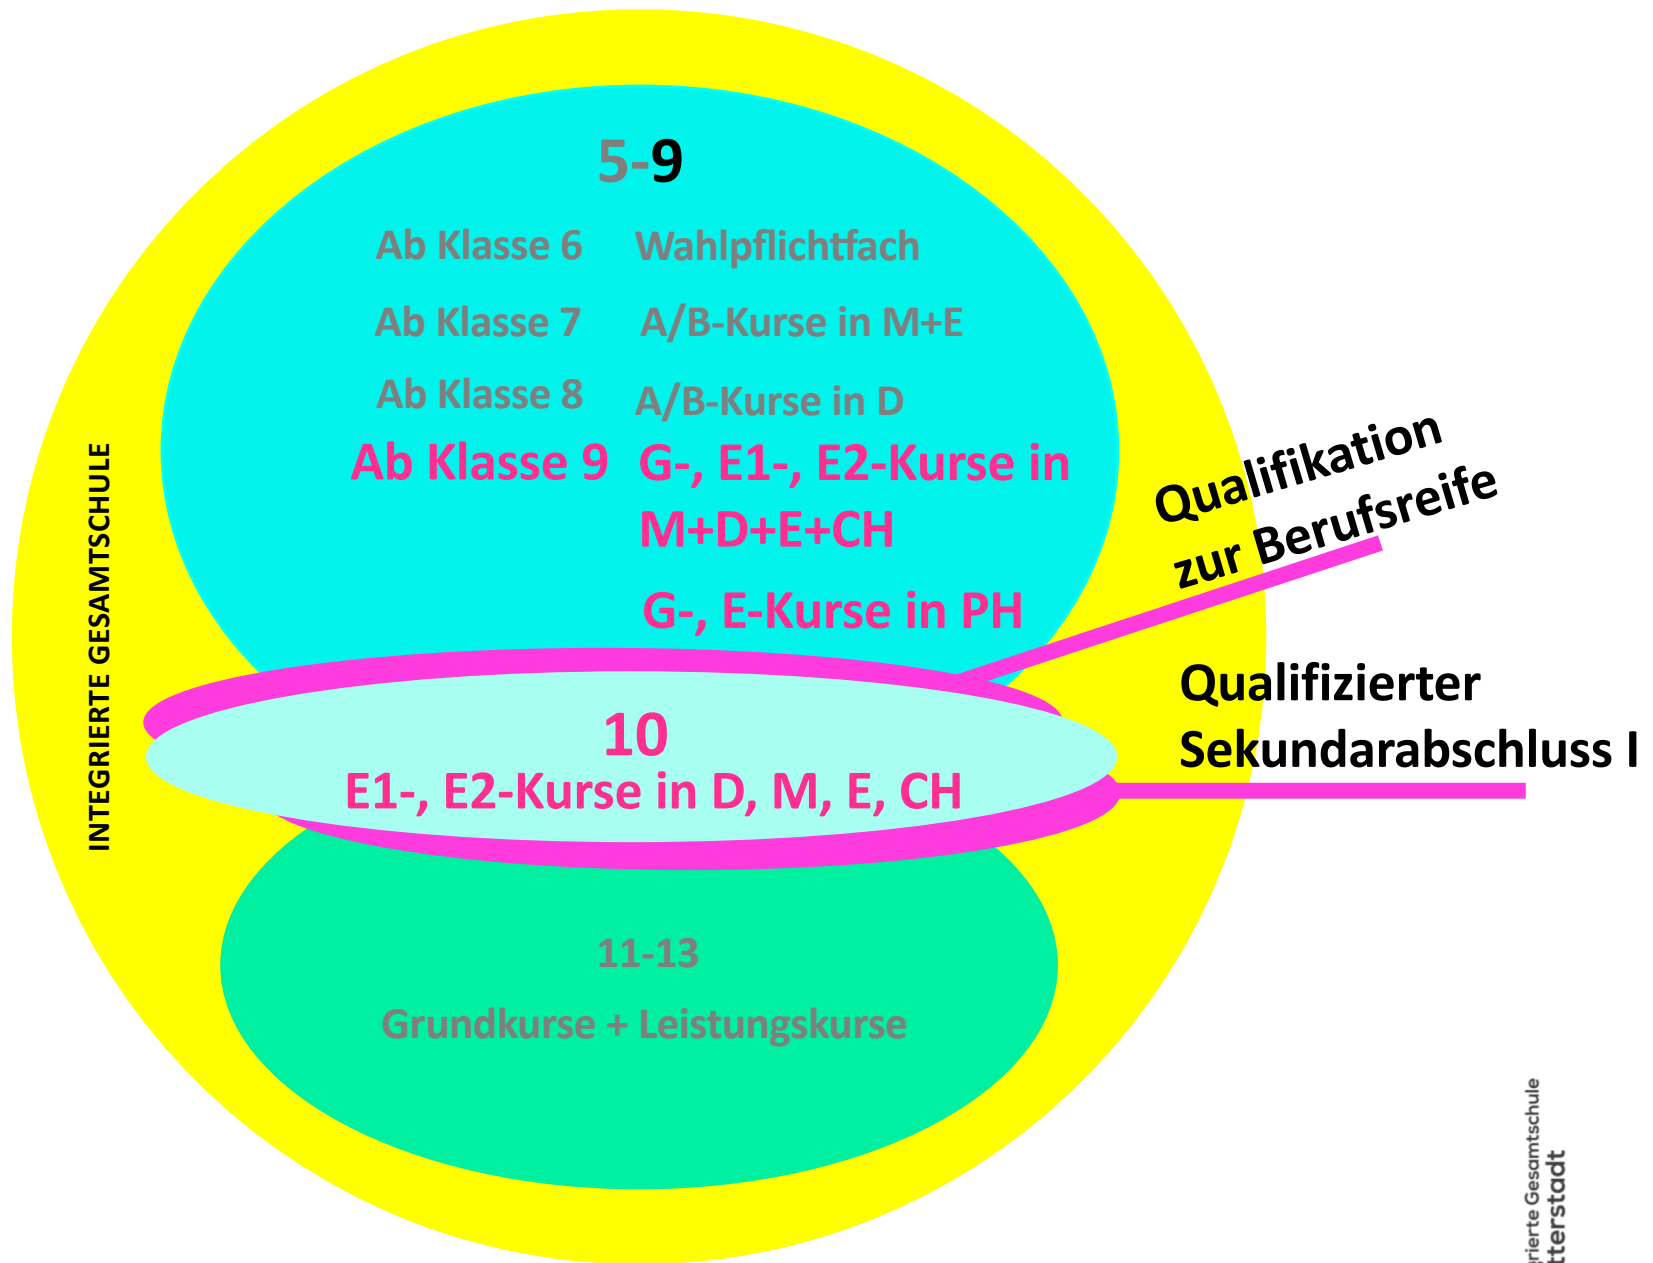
INTEGRIERTE GESAMTSCHULE

5-9

Ab Klasse 6 Wahlpflichtfach

Ab Klasse 7 A/B-Kurse in M+E

Ab Klasse 8 A/B-Kurse in D

Ab Klasse 9 G-, E1-, E2-Kurse in M+D+E+CH

G-, E-Kurse in PH

Qualifikation zur Berufsreife

10

E1-, E2-Kurse in D, M, E, CH

Qualifizierter Sekundarabschluss I

11-13

Grundkurse + Leistungskurse

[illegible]rierte Gesamtschule
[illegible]tterstadt